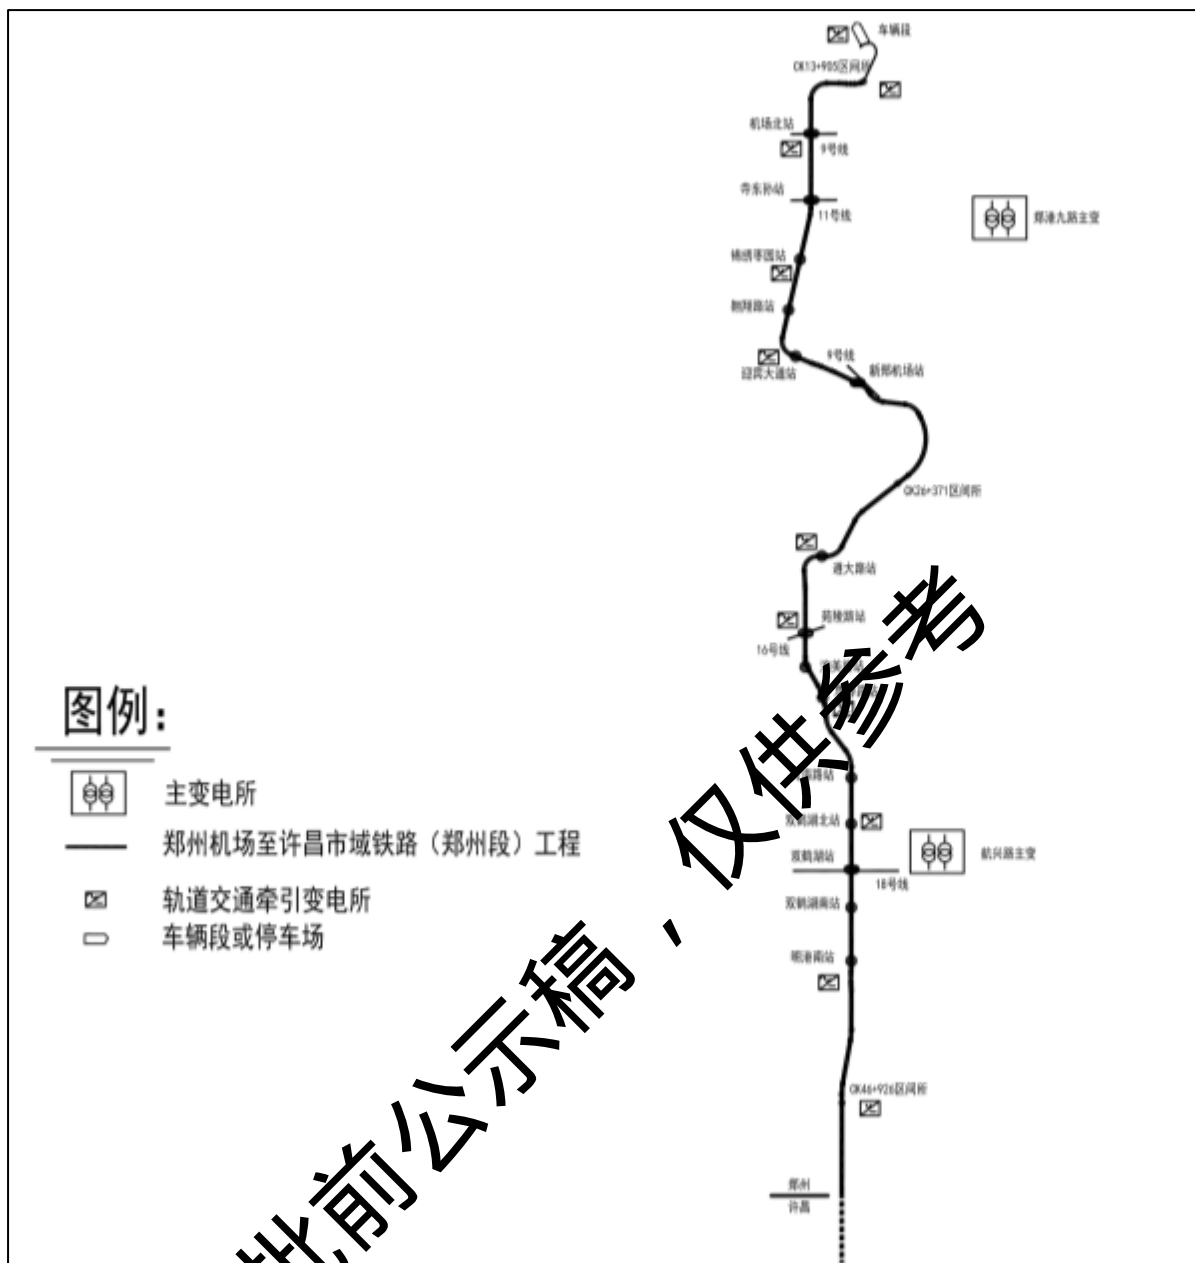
车辆段

CK13+905区间所

机场北站

9号线

寺东孙站

11号线

郑港九路主变

锦绣零园站

新翔路站

迎宾大道站

9号线

新郑机场站

CK26+371区间所

通大路站

苑陵路站

16号线

图例：

主变电所

郑州机场至许昌市域铁路（郑州段）工程

轨道交通牵引变电所

车辆段或停车场

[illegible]路站

双鹤湖北站

双鹤湖站

航兴路主变

18号线

双鹤湖南站

明港南站

CK46+926区间所

郑州

许昌

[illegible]批前公示稿，仅供参考